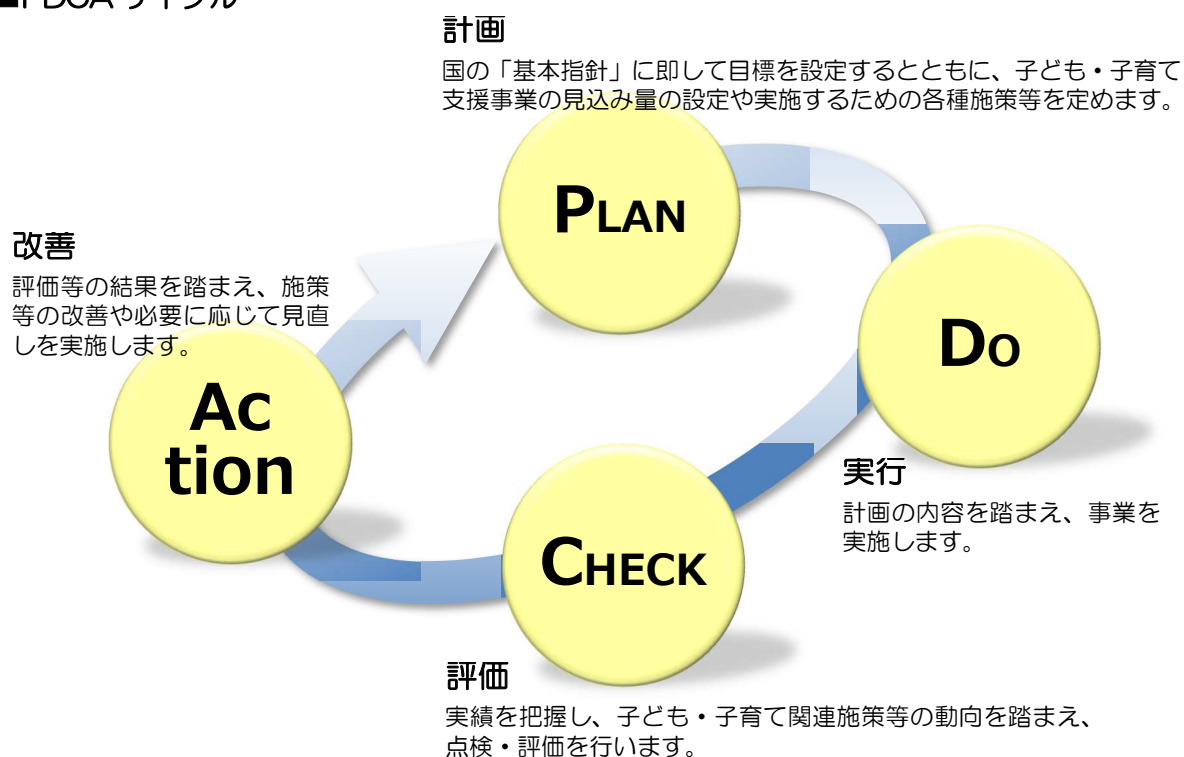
■PDCA サイクル

計画

国の「基本指針」に即して目標を設定するとともに、子ども・子育て支援事業の見込み量の設定や実施するための各種施策等を定めます。

PLAN

改善

評価等の結果を踏まえ、施策等の改善や必要に応じて見直しを実施します。

Do

Ac
tion

実行

計画の内容を踏まえ、事業を実施します。

CHECK

評価

実績を把握し、子ども・子育て関連施策等の動向を踏まえ、点検・評価を行います。